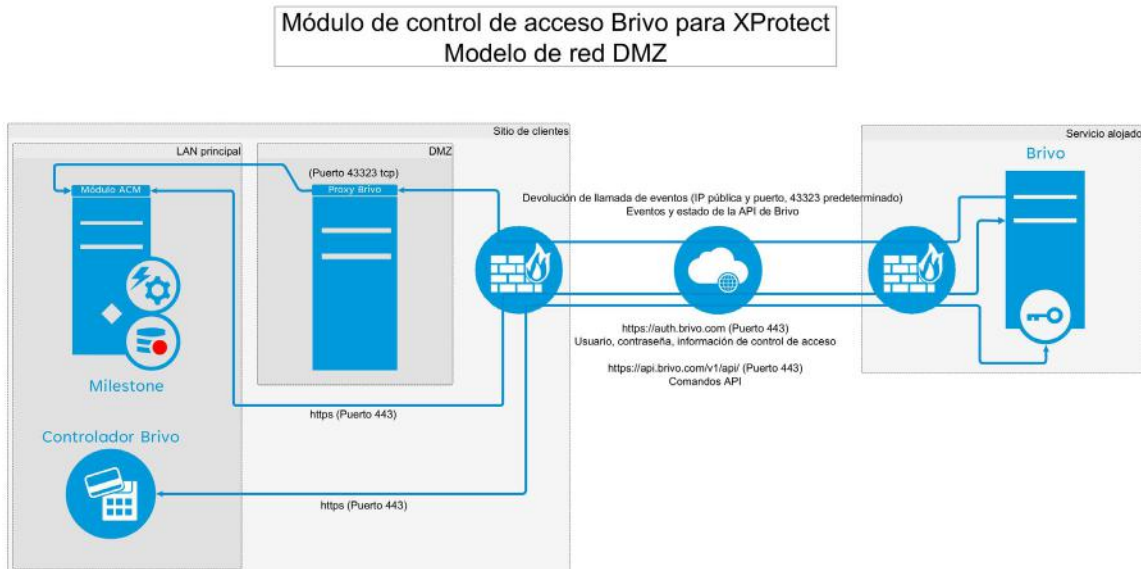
Módulo de control de acceso Brivo para XProtect
Modelo de red DMZ

Sitio de clientes

LAN principal

DMZ

(Puerto 43323 tcp)

Módulo ACM

Proxy Brivo

Milestone

Controlador Brivo

Servicio alojado

Brivo

Devolución de llamada de eventos (IP pública y puerto, 43323 predeterminado)
Eventos y estado de la API de Brivo

https://auth.brivo.com (Puerto 443)
Usuario, contraseña, información de control de acceso

https://api.brivo.com/v1/api/ (Puerto 443)
Comandos API

https (Puerto 443)

https (Puerto 443)